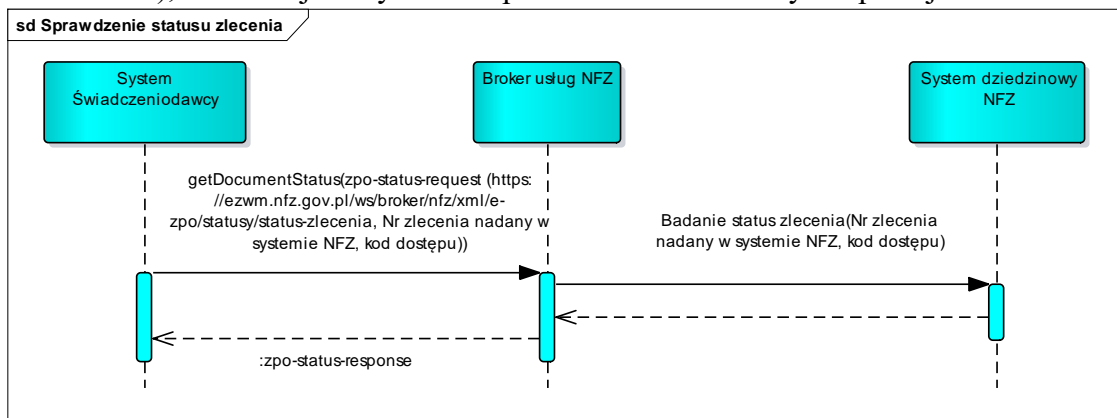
sd Sprawdzenie statusu zlecenia

System Świadczeniodawcy

Broker usług NFZ

System dziedzinowy NFZ

getDocumentStatus(zpo-status-request (https://ezwm.nfz.gov.pl/ws/broker/nfz/xml/e-zpo/statusy/status-zlecenia, Nr zlecenia nadany w systemie NFZ, kod dostępu))

Badanie status zlecenia(Nr zlecenia nadany w systemie NFZ, kod dostępu)

:zpo-status-response